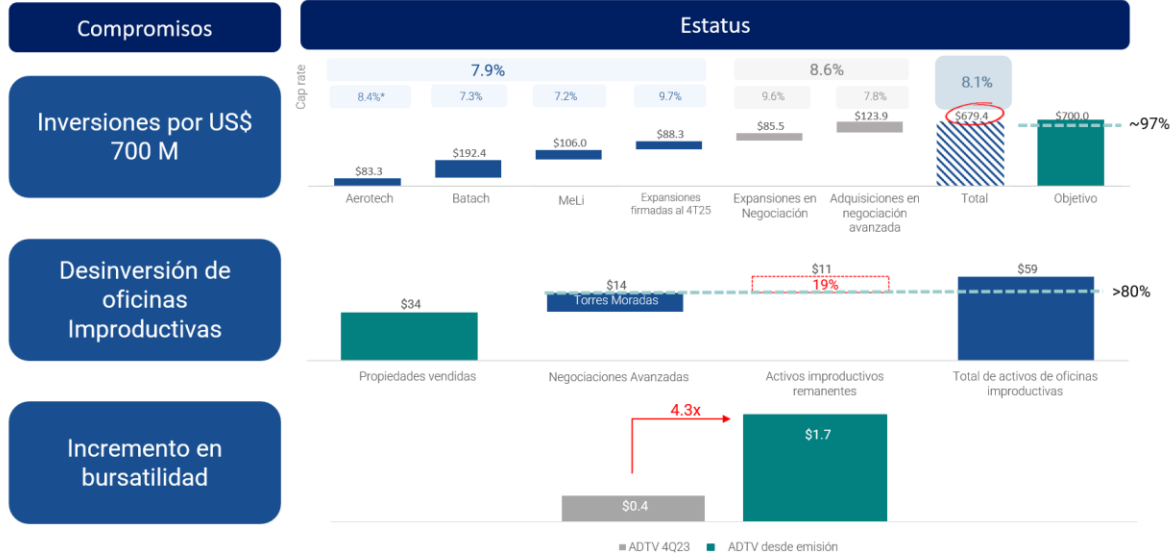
Compromisos

Estatus

Inversiones por US$ 700 M

Cap rate

7.9%

8.6%

8.1%

8.4%*

7.3%

7.2%

9.7%

9.6%

7.8%

$83.3

$192.4

$106.0

$88.3

$85.5

$123.9

$679.4

$700.0

~97%

Aerotech

Batach

MeLi

Expansiones firmadas al 4T25

Expansiones en Negociación

Adquisiciones en negociación avanzada

Total

Objetivo

Desinversión de oficinas Improductivas

$34

$14

Torres Moradas

$11

19%

$59

>80%

Propiedades vendidas

Negociaciones Avanzadas

Activos improductivos remanentes

Total de activos de oficinas improductivas

Incremento en bursatilidad

4.3x

$1.7

$0.4

ADTV 4Q23

ADTV desde emisión